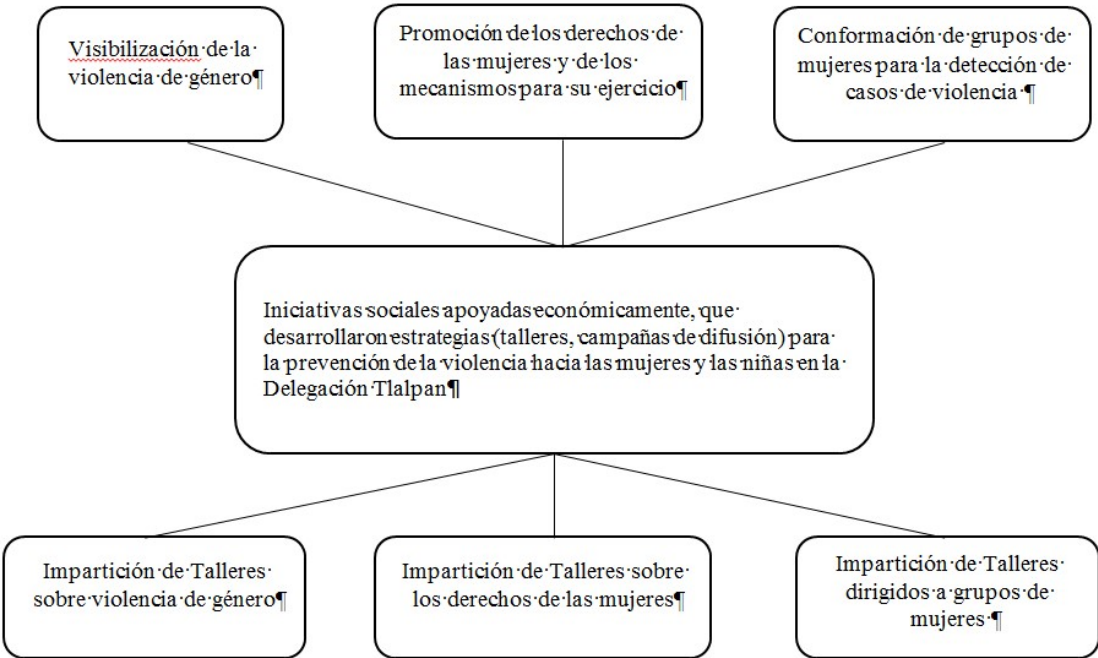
Visibilización de la violencia de género¶

Promoción de los derechos de las mujeres y de los mecanismos para su ejercicio¶

Conformación de grupos de mujeres para la detección de casos de violencia ¶

Iniciativas sociales apoyadas económicamente, que desarrollaron estrategias (talleres, campañas de difusión) para la prevención de la violencia hacia las mujeres y las niñas en la Delegación Tlalpan¶

Impartición de Talleres sobre violencia de género¶

Impartición de Talleres sobre los derechos de las mujeres¶

Impartición de Talleres dirigidos a grupos de mujeres ¶